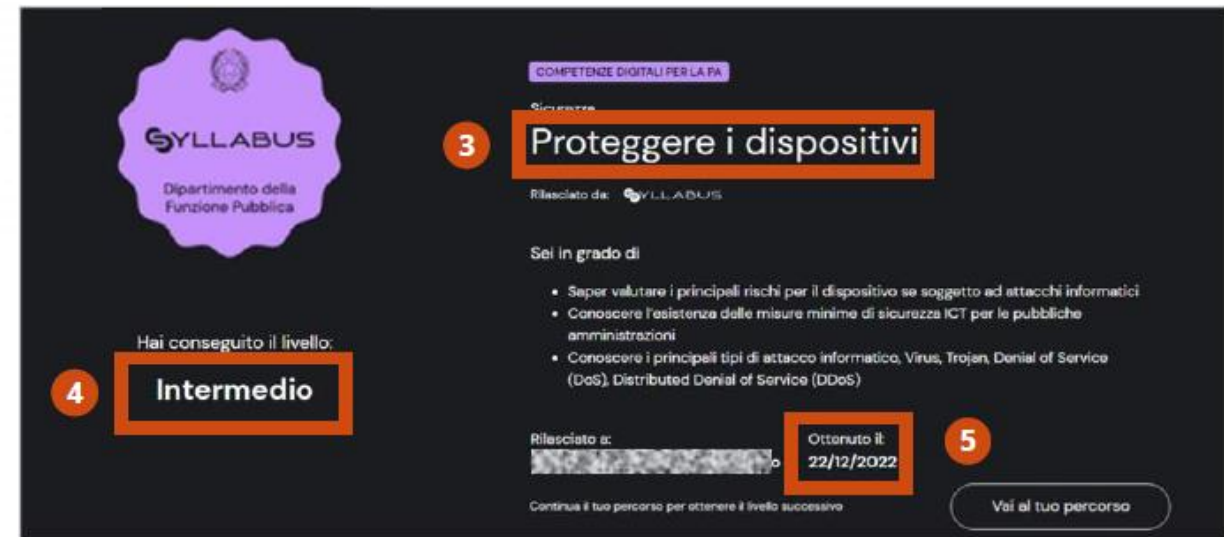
SYLLABUS

Dipartimento della Funzione Pubblica

Hai conseguito il livello:

4

Intermedio

COMPETENZE DIGITALI PER LA PA

Sicurezza

3

Proteggere i dispositivi

Rilasciato da: SYLLABUS

Sei in grado di

- Saper valutare i principali rischi per il dispositivo se soggetto ad attacchi informatici
- Conoscere l'esistenza delle misure minime di sicurezza ICT per le pubbliche amministrazioni
- Conoscere i principali tipi di attacco informatico, Virus, Trojan, Denial of Service (DoS), Distributed Denial of Service (DDoS)

Rilasciato a:

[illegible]o

Ottenuto il:
22/12/2022

5

Continua il tuo percorso per ottenere il livello successivo

Vai al tuo percorso